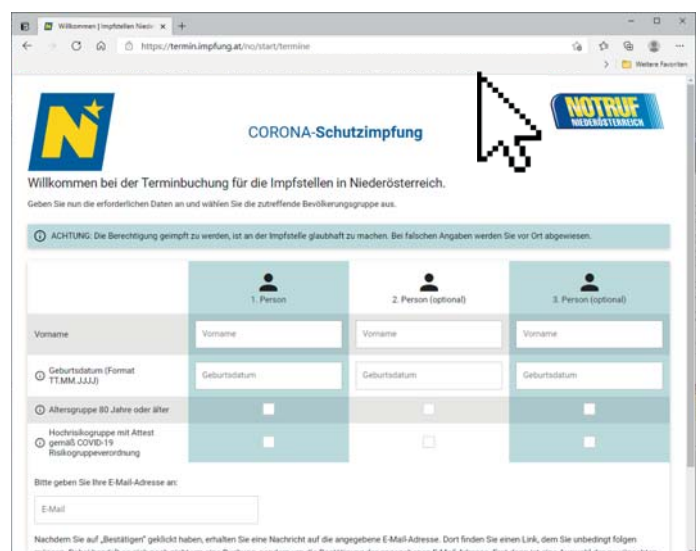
Willkommen | Impfstellen Niede ×
+
https://termin.impfung.at/no/start/termine
Weitere Favoriten

N

CORONA-Schutzimpfung

NOTRUF NIEDERÖSTERREICH

Willkommen bei der Terminbuchung für die Impfstellen in Niederösterreich.

Geben Sie nun die erforderlichen Daten an und wählen Sie die zutreffende Bevölkerungsgruppe aus.

ACHTUNG: Die Berechtigung geimpft zu werden, ist an der Impfstelle glaubhaft zu machen. Bei falschen Angaben werden Sie vor Ort abgewiesen.

| | 1. Person | 2. Person (optional) | 3. Person (optional) |
|---|---|---|---|
| Vorname | Vorname | Vorname | Vorname |
| Geburtsdatum (Format TT.MM.JJJJ) | Geburtsdatum | Geburtsdatum | Geburtsdatum |
| Altersgruppe 80 Jahre oder älter | | | |
| Hochrisikogruppe mit Attest gemäß COVID-19 Risikogruppeverordnung | | | |

Bitte geben Sie Ihre E-Mail-Adresse an:

E-Mail

Nachdem Sie auf „Bestätigen" geklickt haben, erhalten Sie eine Nachricht auf die angegebene E-Mail-Adresse. Dort finden Sie einen Link, dem Sie unbedingt folgen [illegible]